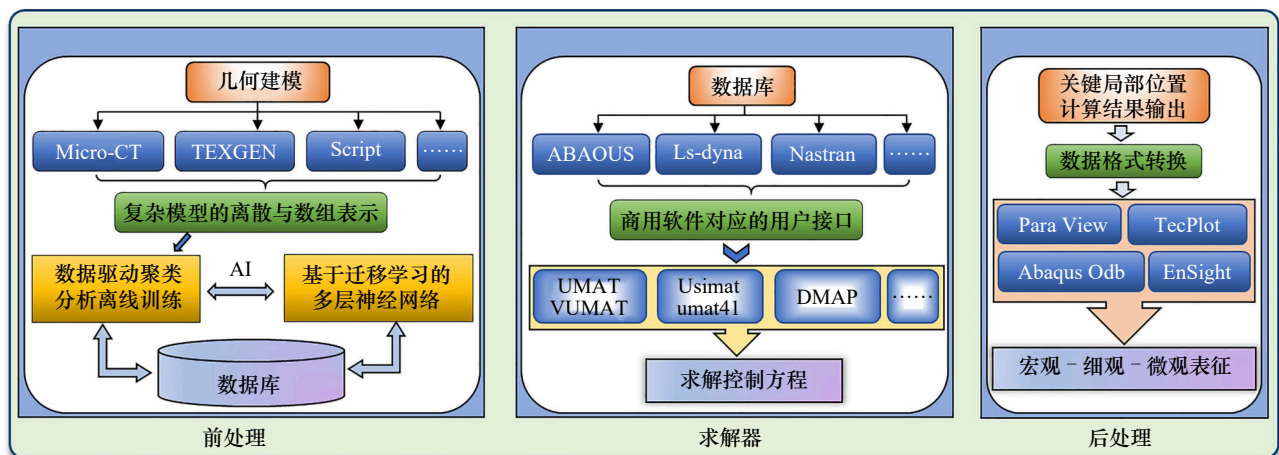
几何建模

Micro-CT

TEXGEN

Script

……

复杂模型的离散与数组表示

数据驱动聚类分析离线训练

AI

基于迁移学习的多层神经网络

数据库

前处理

数据库

ABAOUS

Ls-dyna

Nastran

……

商用软件对应的用户接口

UMAT VUMAT

Usimat umat41

DMAP

……

求解控制方程

求解器

关键局部位置计算结果输出

数据格式转换

Para View

TecPlot

Abaqus Odb

EnSight

宏观－细观－微观表征

后处理